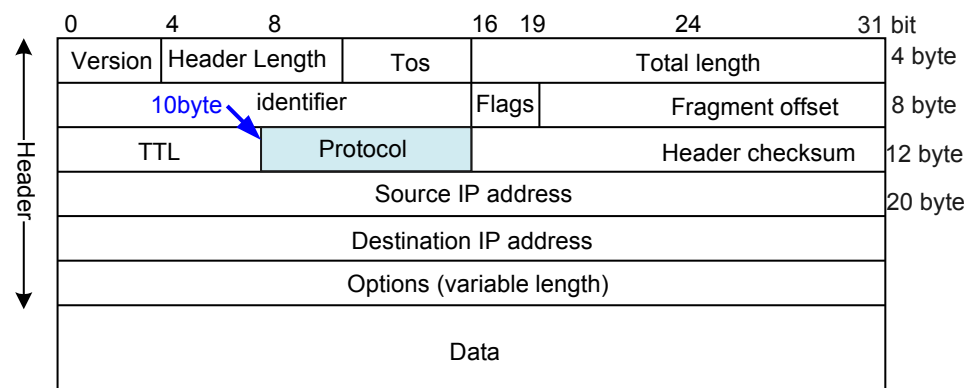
0 4 8 16 19 24 31 bit

Header

| Version | Header Length | Tos | | Total length | 4 byte |
|---|---|---|---|---|---|
| 10byte identifier | | | Flags | Fragment offset | 8 byte |
| TTL | Protocol | | Header checksum | | 12 byte |
| Source IP address | | | | | 20 byte |
| Destination IP address | | | | | |
| Options (variable length) | | | | | |
| Data | | | | | |